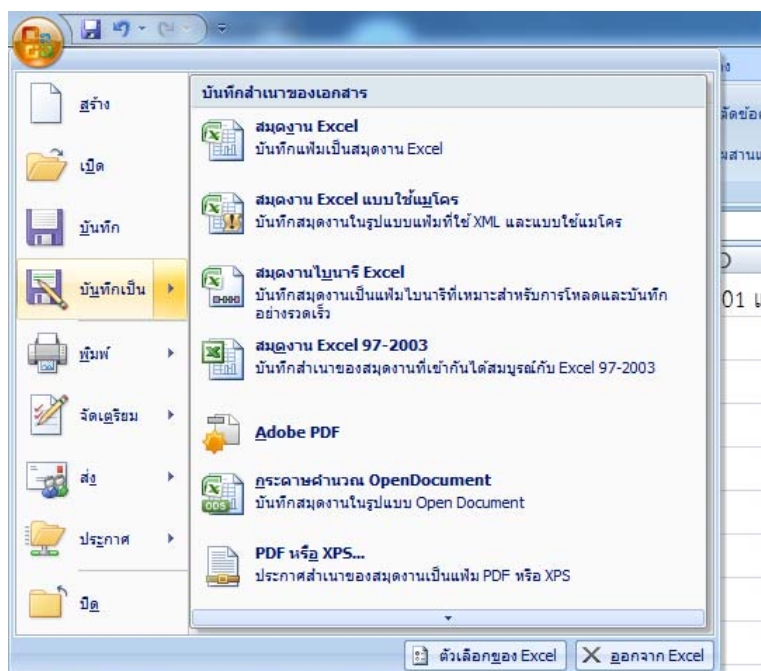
สร้าง

เปิด

บันทึก

บันทึกเป็น

พิมพ์

จัดเตรียม

ส่ง

ประกาศ

ปิด

บันทึกสำเนาของเอกสาร

สมุดงาน Excel
บันทึกแฟ้มเป็นสมุดงาน Excel

สมุดงาน Excel แบบใช้แมโคร
บันทึกสมุดงานในรูปแบบแฟ้มที่ใช้ XML และแบบใช้แมโคร

สมุดงานไบนารี Excel
บันทึกสมุดงานเป็นแฟ้มไบนารีที่เหมาะสำหรับการโหลดและบันทึกอย่างรวดเร็ว

สมุดงาน Excel 97-2003
บันทึกสำเนาของสมุดงานที่เข้ากันได้สมบูรณ์กับ Excel 97-2003

Adobe PDF

กระดาษคำนวณ OpenDocument
บันทึกสมุดงานในรูปแบบ Open Document

PDF หรือ XPS...
ประกาศสำเนาของสมุดงานเป็นแฟ้ม PDF หรือ XPS

ตัวเลือกของ Excel    ออกจาก Excel

จัดข้อ
มสานแ
01 แ